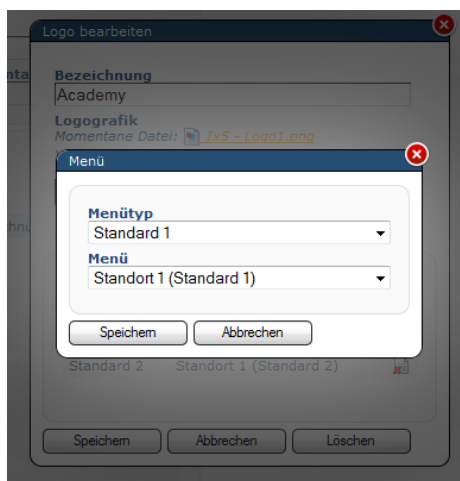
Logo bearbeiten

nta

Bezeichnung
Academy

Logografik
Momentane Datei: 1x5 - Logo1.png

chnu

Menü

Menütyp
Standard 1

Menü
Standort 1 (Standard 1)

Speichern
Abbrechen

Standard 2
Standort 1 (Standard 2)

Speichern
Abbrechen
Löschen